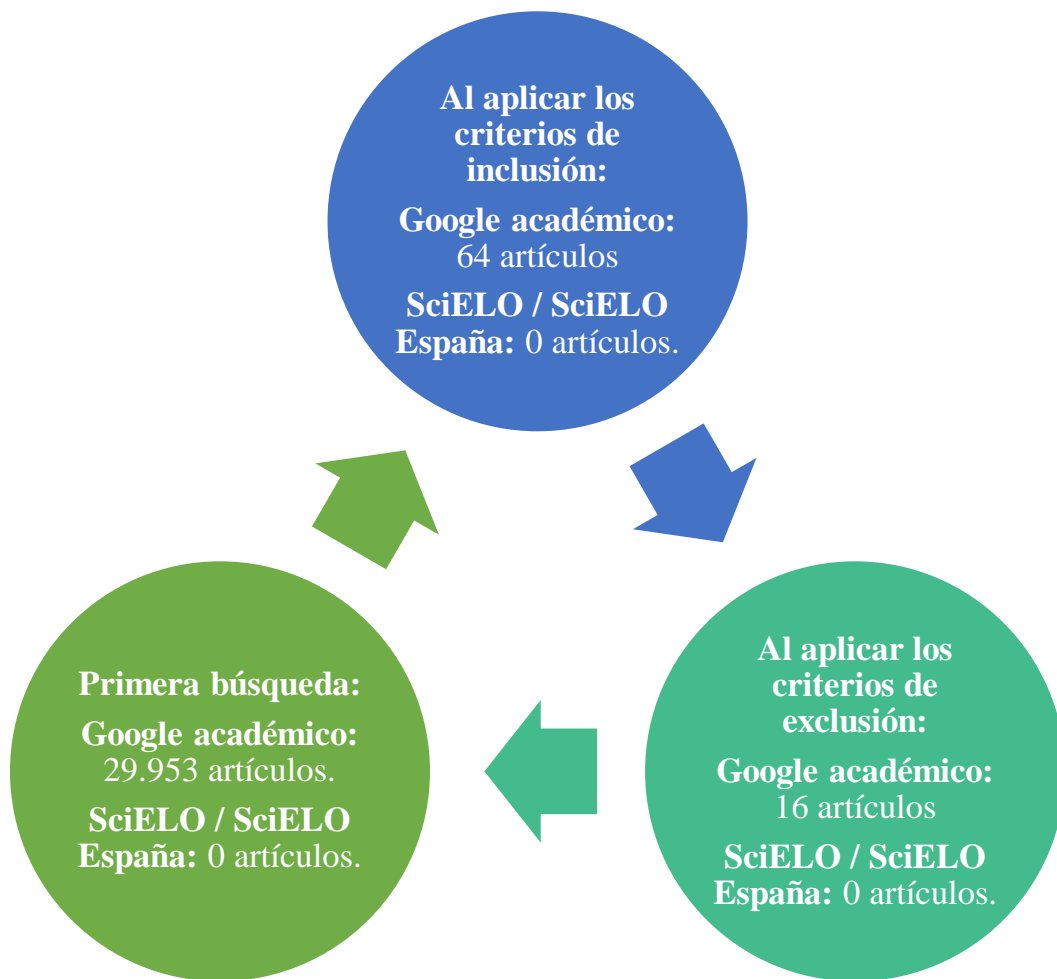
Al aplicar los criterios de inclusión:

Google académico: 64 artículos

SciELO / SciELO España: 0 artículos.

Primera búsqueda:

Google académico: 29.953 artículos.

SciELO / SciELO España: 0 artículos.

Al aplicar los criterios de exclusión:

Google académico: 16 artículos

SciELO / SciELO España: 0 artículos.